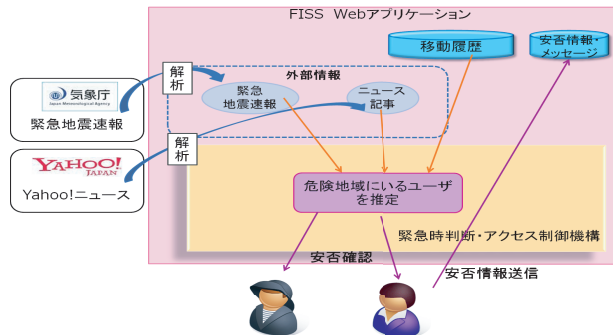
FISS Webアプリケーション

移動履歴

安否情報・メッセージ

気象庁
Japan Meteorological Agency

緊急地震速報

解析

外部情報

緊急地震速報

ニュース記事

YAHOO! JAPAN

Yahoo!ニュース

解析

危険地域にいるユーザを推定

緊急時判断・アクセス制御機構

安否確認

安否情報送信